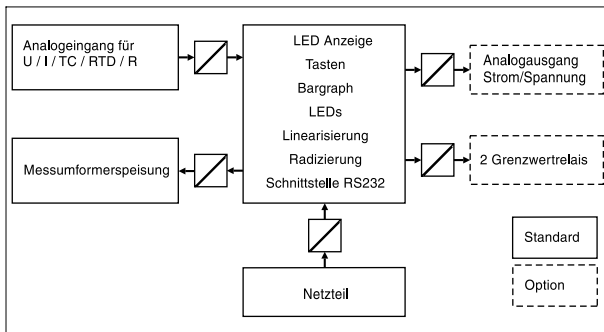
Analogeingang für
U / I / TC / RTD / R

LED Anzeige
Tasten
Bargraph
LEDs
Linearisierung
Radizierung
Schnittstelle RS232

Analogausgang
Strom/Spannung

Messumformerspeisung

2 Grenzwertrelais

Standard

Option

Netzteil